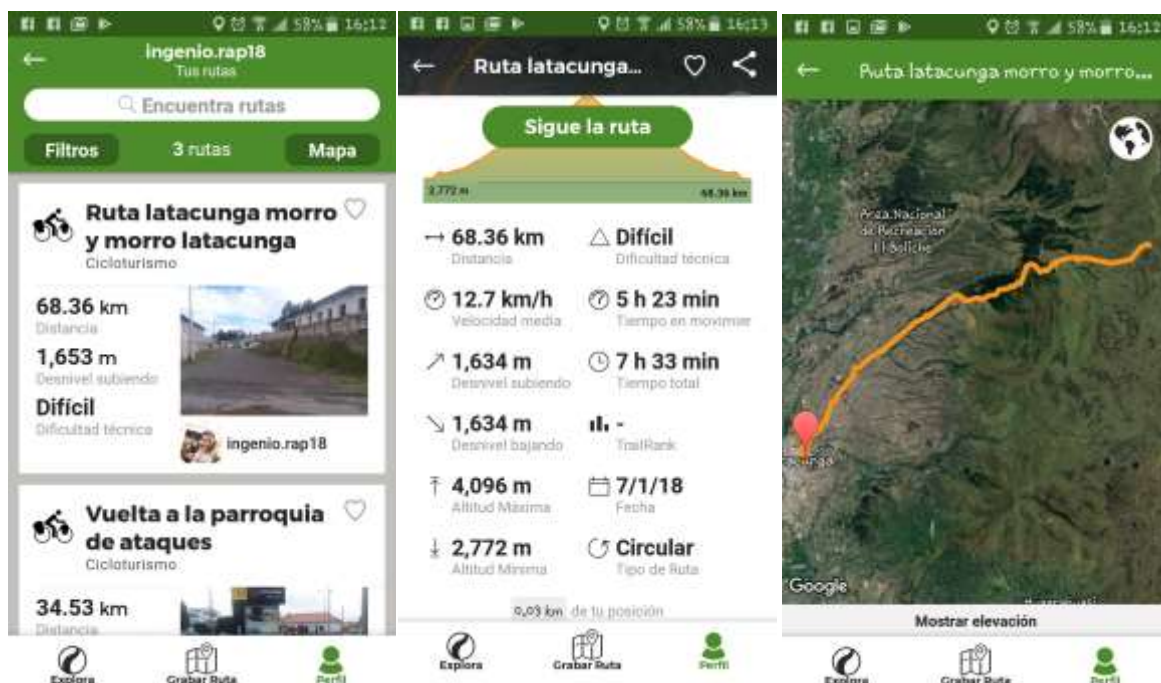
58% 16:12

ingenio.rap18
Tus rutas

Encuentra rutas

Filtros 3 rutas Mapa

Ruta latacunga morro y morro latacunga
Cicloturismo

68.36 km
Distancia
1,653 m
Desnivel subiendo
Difícil
Dificultad técnica

ingenio.rap18

Vuelta a la parroquia de ataques
Cicloturismo

34.53 km
Distancia

Explora Grabar Ruta Perfil

58% 16:13

Ruta latacunga...

Sigue la ruta

2,772 m 68.36 km

68.36 km
Distancia
Difícil
Dificultad técnica
12.7 km/h
Velocidad media
5 h 23 min
Tiempo en movimiento
1,634 m
Desnivel subiendo
7 h 33 min
Tiempo total
1,634 m
Desnivel bajando
-
TrailRank
4,096 m
Altitud Máxima
7/1/18
Fecha
2,772 m
Altitud Mínima
Circular
Tipo de Ruta

0,03 km de tu posición

Explora Grabar Ruta Perfil

58% 16:12

Ruta latacunga morro y morro...

Area Nacional de Recreación El Boliche

Google

Mostrar elevación

Explora Grabar Ruta Perfil